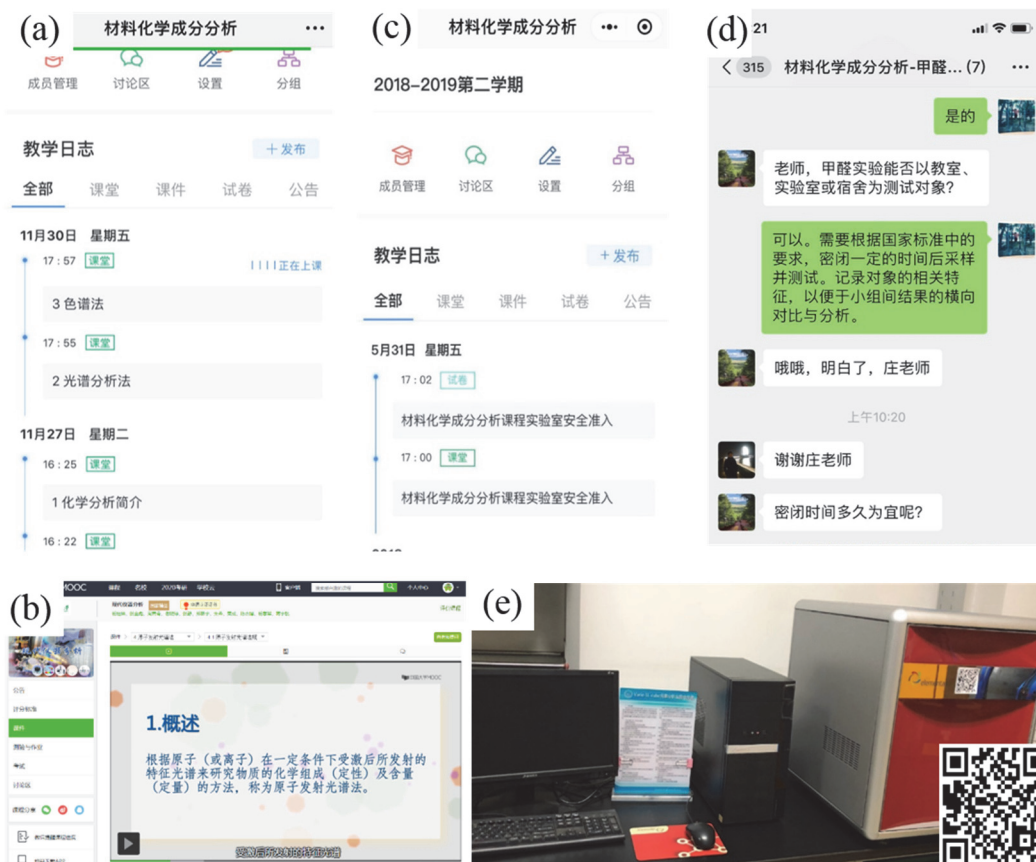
(a) 材料化学成分分析 •••

成员管理 讨论区 设置 分组

教学日志 + 发布

全部 课堂 课件 试卷 公告

11月30日 星期五

17:57 课堂 正在上课

3 色谱法

17:55 课堂

2 光谱分析法

11月27日 星期二

16:25 课堂

1 化学分析简介

16:22 课堂

(c) 材料化学成分分析 ••• ⊙

2018–2019第二学期

成员管理 讨论区 设置 分组

教学日志 + 发布

全部 课堂 课件 试卷 公告

5月31日 星期五

17:02 试卷

材料化学成分分析课程实验室安全准入

17:00 课堂

材料化学成分分析课程实验室安全准入

(d) 21

< 315 材料化学成分分析-甲醛... (7) •••

是的

老师，甲醛实验能否以教室、实验室或宿舍为测试对象?

可以。需要根据国家标准中的要求，密闭一定的时间后采样并测试。记录对象的相关特征，以便于小组间结果的横向对比与分析。

哦哦，明白了，庄老师

上午10:20

谢谢庄老师

密闭时间多久为宜呢?

(b) MOOC

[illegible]

1.概述

根据原子（或离子）在一定条件下受激后所发射的特征光谱来研究物质的化学组成（定性）及含量（定量）的方法，称为原子发射光谱法。

受激后所发射的特征光谱

(e)